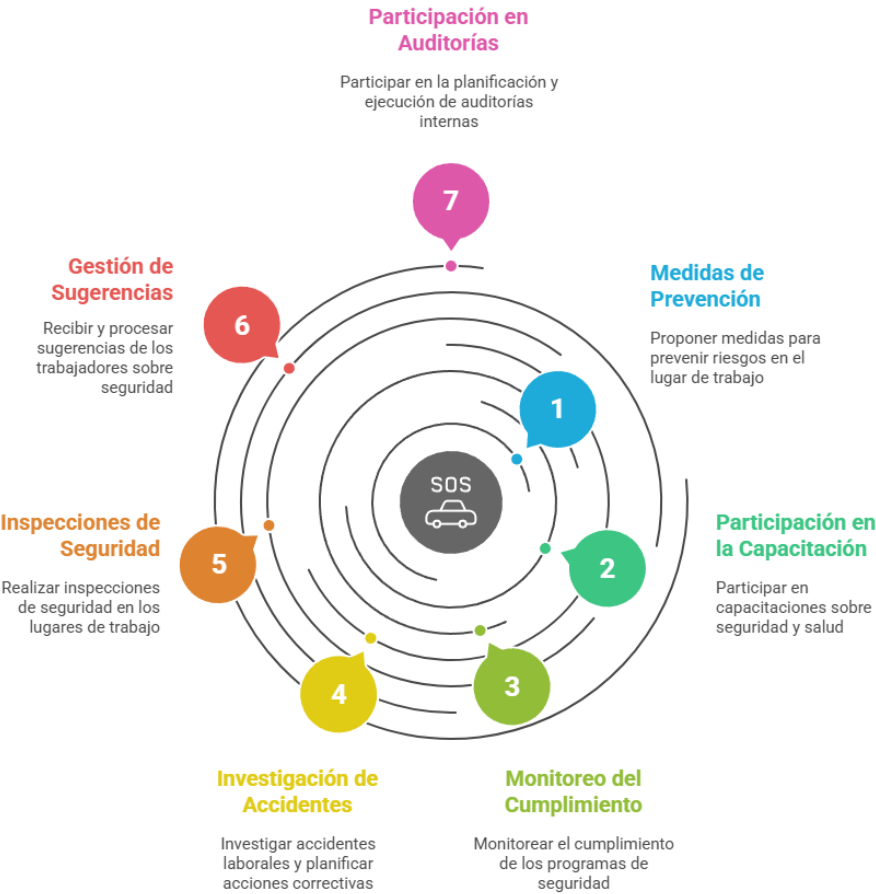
Participación en Auditorías

Participar en la planificación y ejecución de auditorías internas

7

Gestión de Sugerencias

Recibir y procesar sugerencias de los trabajadores sobre seguridad

6

Medidas de Prevención

Proponer medidas para prevenir riesgos en el lugar de trabajo

1

SOS

Inspecciones de Seguridad

Realizar inspecciones de seguridad en los lugares de trabajo

5

Participación en la Capacitación

Participar en capacitaciones sobre seguridad y salud

2

4

3

Investigación de Accidentes

Investigar accidentes laborales y planificar acciones correctivas

Monitoreo del Cumplimiento

Monitorear el cumplimiento de los programas de seguridad